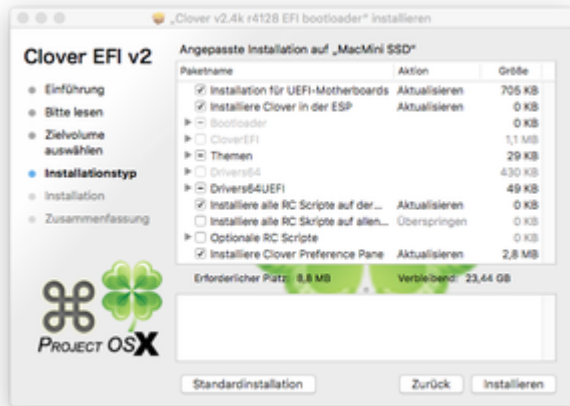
„Clover v2.4k r4128 EFI bootloader" installieren

Clover EFI v2

Einführung
Bitte lesen
Zielvolume auswählen
Installationstyp
Installation
Zusammenfassung

Angepasste Installation auf „MacMini SSD"

| Paketname | Aktion | Größe |
|---|---|---|
| Installation für UEFI-Motherboards | Aktualisieren | 705 KB |
| Installiere Clover in der ESP | Aktualisieren | 0 KB |
| Bootloader | | 0 KB |
| CloverEFI | | 1,1 MB |
| Themen | | 29 KB |
| Drivers64 | | 430 KB |
| Drivers64UEFI | | 49 KB |
| Installiere alle RC Scripte auf der... | Aktualisieren | 0 KB |
| Installiere alle RC Skripte auf allen... | Überspringen | 0 KB |
| Optionale RC Scripte | | 0 KB |
| Installiere Clover Preference Pane | Aktualisieren | 2,8 MB |

Erforderlicher Platz: 8,8 MB Verbleibend: 23,44 GB

PROJECT OSX

Standardinstallation
Zurück
Installieren